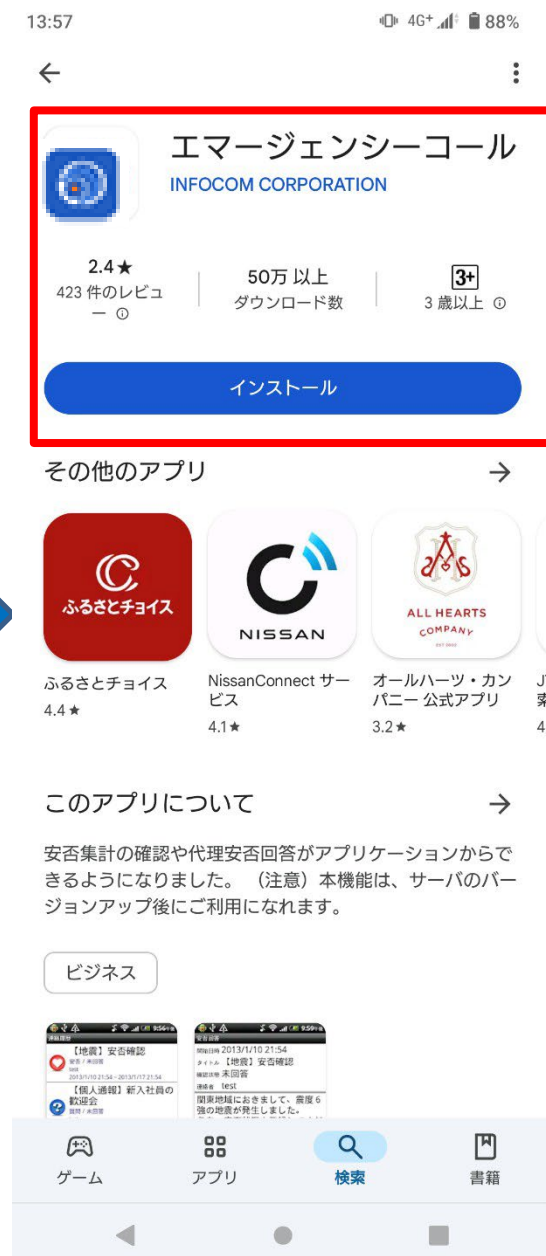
13:57
4G+ 88%

エマージェンシーコール
INFOCOM CORPORATION

2.4★
423 件のレビュー
50万 以上
ダウンロード数
3+
3 歳以上

インストール

その他のアプリ

ふるさとチョイス
NISSAN
ALL HEARTS COMPANY

ふるさとチョイス
4.4★
NissanConnect サービス
4.1★
オールハーツ・カンパニー 公式アプリ
3.2★

このアプリについて

安否集計の確認や代理安否回答がアプリケーションからできるようになりました。（注意）本機能は、サーバのバージョンアップ後にご利用になれます。

ビジネス

【地震】安否確認
【個人通報】新入社員の歓迎会
2013/1/10 21:54
【地震】安否確認
未回答
test
関東地域におきまして、震度6強の地震が発生しました。

ゲーム
アプリ
検索
書籍